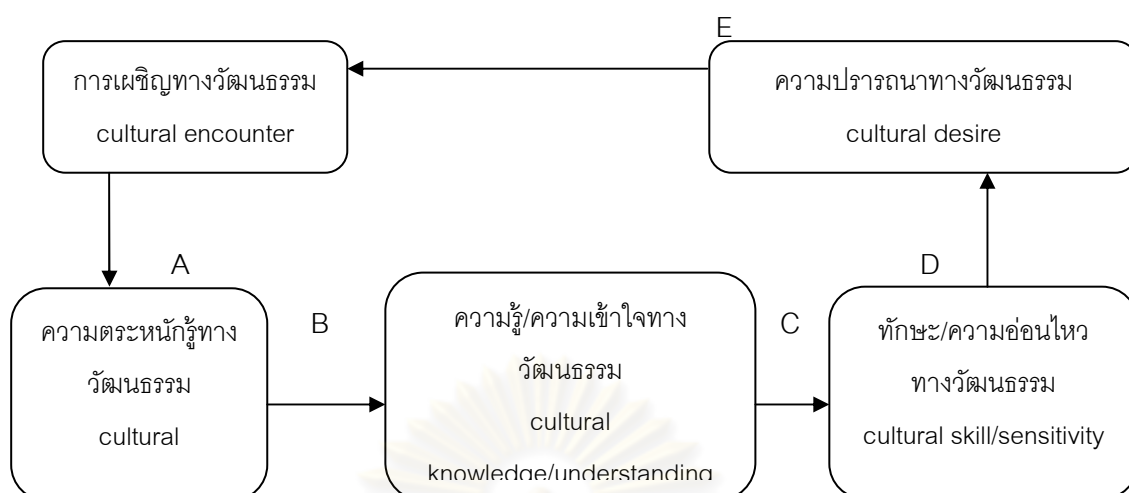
E

การเผชิญทางวัฒนธรรม

cultural encounter

ความปรารถนาทางวัฒนธรรม

cultural desire

A

ความตระหนักรู้ทางวัฒนธรรม

cultural

B

ความรู้/ความเข้าใจทางวัฒนธรรม

cultural

knowledge/understanding

C

D

ทักษะ/ความอ่อนไหวทางวัฒนธรรม

cultural skill/sensitivity